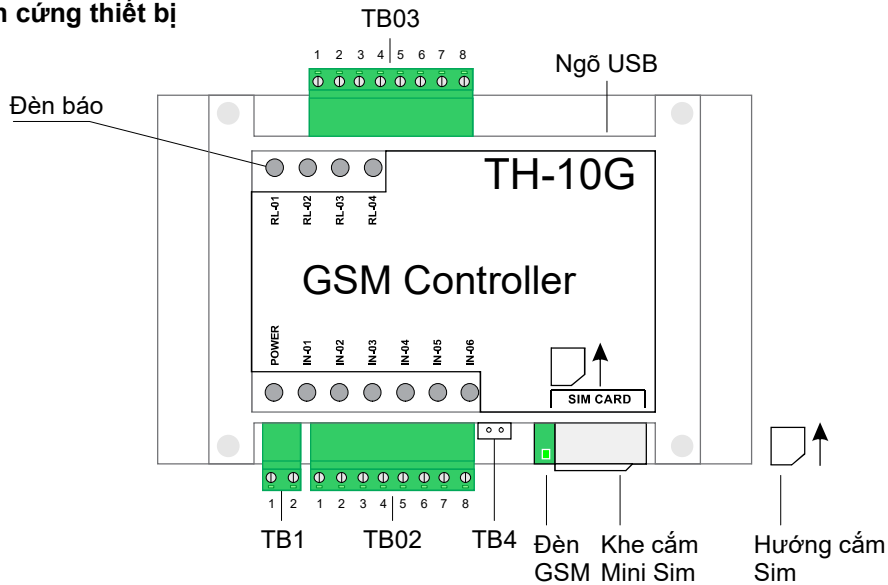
n cứng thiết bị

TB03

1 2 3 4 5 6 7 8

Ngõ USB

Đèn báo

TH-10G

RL-01 RL-02 RL-03 RL-04

GSM Controller

POWER IN-01 IN-02 IN-03 IN-04 IN-05 IN-06

SIM CARD

1 2

1 2 3 4 5 6 7 8

TB1 TB02 TB4 Đèn GSM Khe cắm Mini Sim Hướng cắm Sim